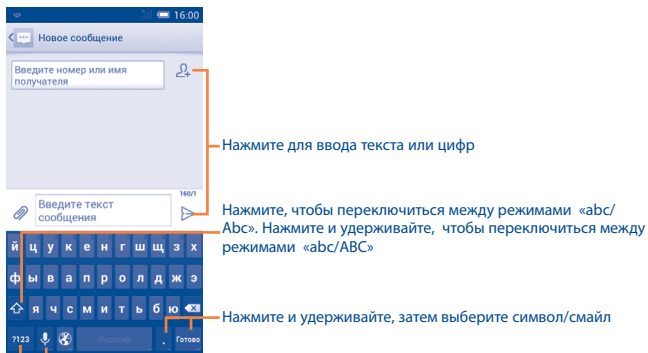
16:00

Новое сообщение

Введите номер или имя получателя

Нажмите для ввода текста или цифр

160/1

Введите текст сообщения

Нажмите, чтобы переключиться между режимами «abc/Abc». Нажмите и удерживайте, чтобы переключиться между режимами «abc/ABC»

й ц у к е н г ш щ з х

ф ы в а п р о л д ж э

я ч с м и т ь б ю

Нажмите и удерживайте, затем выберите символ/смайл

?123 Русский . Готово